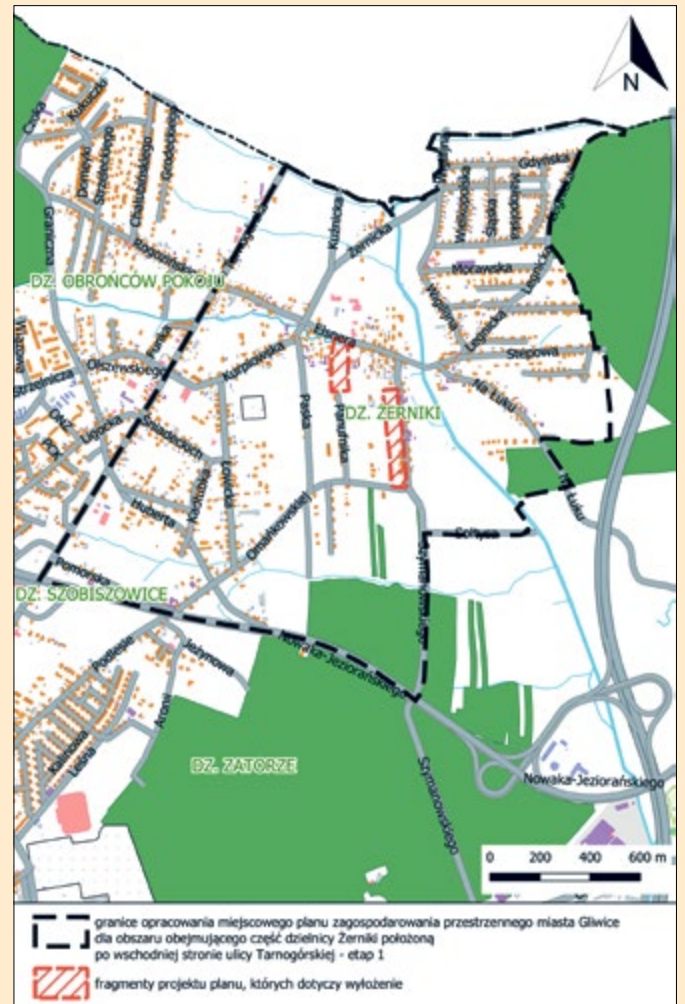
N

DZ. OBROŃCÓW POKOJU

DZ. ŻERNIKI

DZ. SZOBISZOWICE

DZ. ZATORZE

Graniczna

Kozielska

Chełmońskiego

Grottgera

Żernicka

Kuźnicka

Gdyńska

Motawska

Stepowa

Na Łuku

Kurpiowska

Pszczyńska

Poleska

Pomorska

Sołtysa

Szymanowskiego

Nowaka-Jeziorańskiego

Jaśminowa

Aronii

Lidzbarska

0 200 400 600 m

granice opracowania miejscowego planu zagospodarowania przestrzennego miasta Gliwice dla obszaru obejmującego część dzielnicy Żerniki położoną po wschodniej stronie ulicy Tarnogórskiej - etap 1

fragmenty projektu planu, których dotyczy wyłożenie